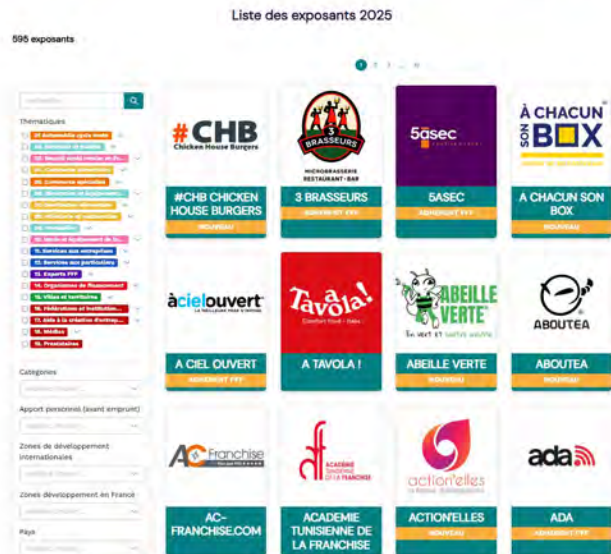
Liste des exposants 2025

595 exposants

1 2 3 ... 15

Thématiques

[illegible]

Catégories

Apport personnel (avant emprunt)

Zones de développement internationales

Zones développement en France

Pays

#CHB
Chicken House Burgers

#CHB CHICKEN HOUSE BURGERS
NOUVEAU

3 BRASSEURS
MICROBRASSERIE RESTAURANT · BAR

3 BRASSEURS
ADHERENT FFF

5àsec

5ASEC
ADHERENT FFF

À CHACUN SON BOX

A CHACUN SON BOX
NOUVEAU

àcielouvert

A CIEL OUVERT
ADHERENT FFF

Tavola!

A TAVOLA !

ABEILLE VERTE
En vert et contre nous

ABEILLE VERTE
NOUVEAU

ABOUTEA

ABOUTEA
NOUVEAU

AC Franchise

AC-FRANCHISE.COM
ADHERENT FFF

ACADEMIE TUNISIENNE DE LA FRANCHISE

ACADEMIE TUNISIENNE DE LA FRANCHISE

action'elles

ACTION'ELLES
NOUVEAU

ada

ADA
ADHERENT FFF